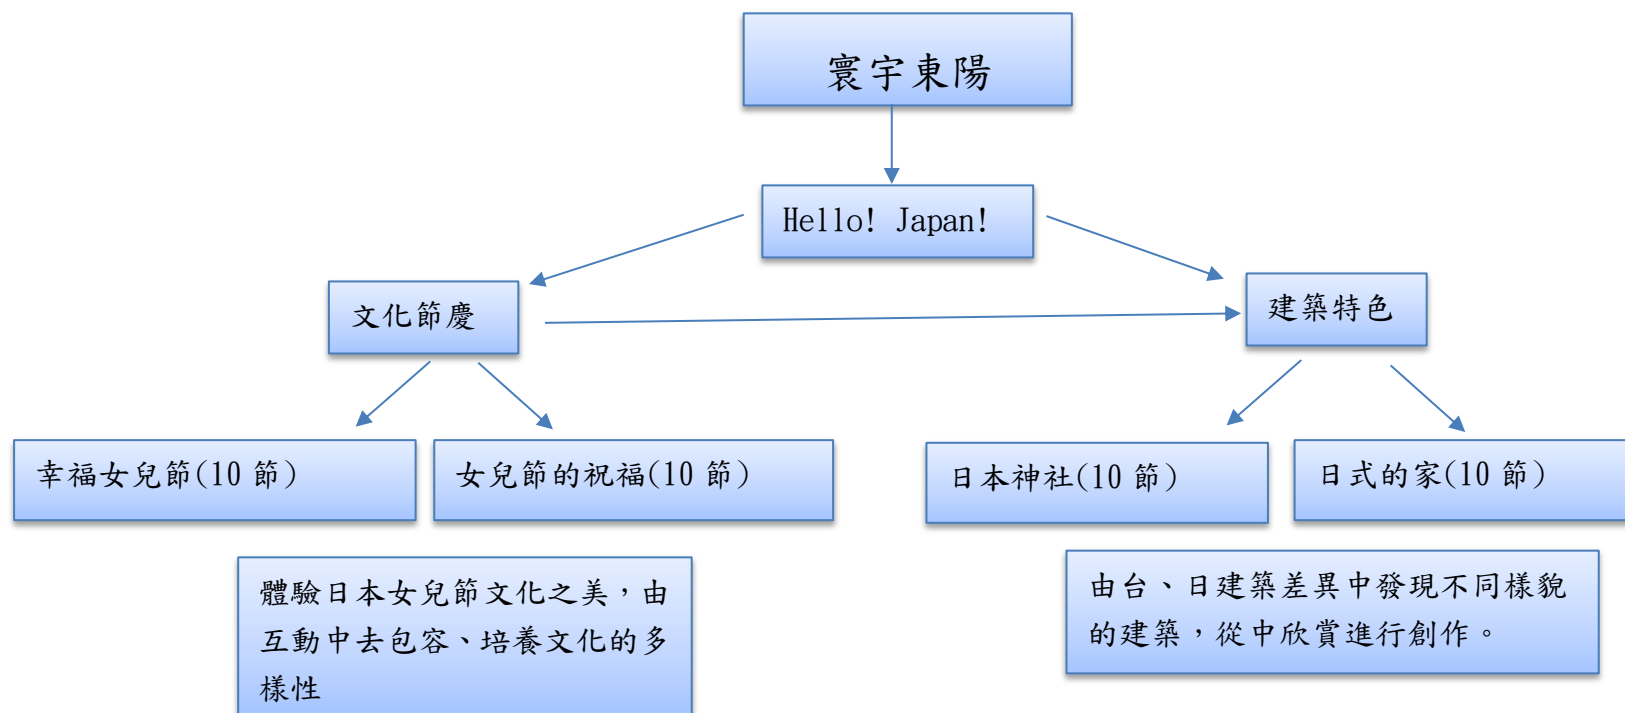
寰宇東陽

Hello! Japan!

文化節慶

建築特色

幸福女兒節(10 節)

女兒節的祝福(10 節)

日本神社(10 節)

日式的家(10 節)

體驗日本女兒節文化之美，由互動中去包容、培養文化的多樣性

由台、日建築差異中發現不同樣貌的建築，從中欣賞進行創作。